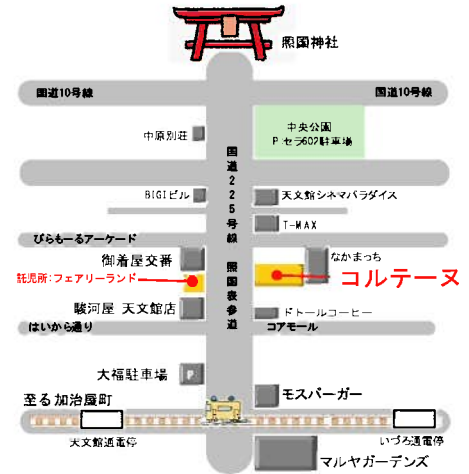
照国神社

国道10号線

国道10号線

中央公園
P セラ602駐車場

中原別荘

国道225号線

BIGIビル

天文館シネマパラダイス

T-MAX

びらもーるアーケード

なかまっち

御着屋交番

託児所:フェアリーランド

照国表参道

コルテーヌ

駿河屋 天文館店

ドトールコーヒー

はいから通り

コアモール

大福駐車場

P

至る加治屋町

モスバーガー

天文館通電停

いづろ通電停

マルヤガーデンズ